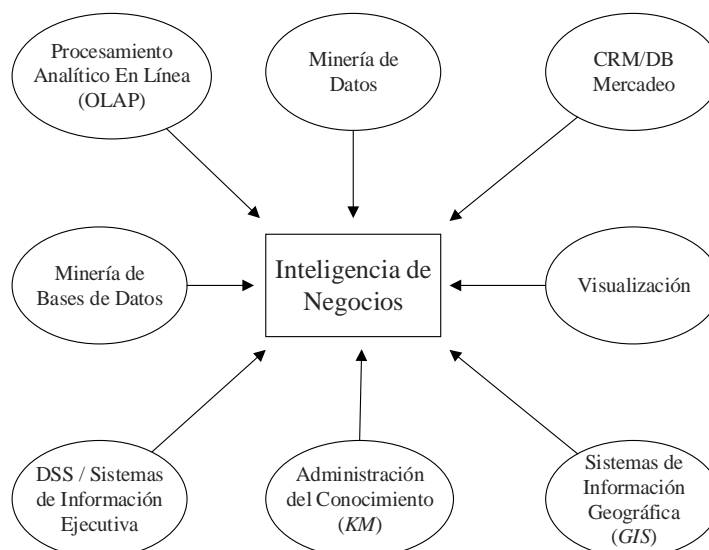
Procesamiento Analítico En Línea (OLAP)

Minería de Datos

CRM/DB Mercadeo

Minería de Bases de Datos

Inteligencia de Negocios

Visualización

DSS / Sistemas de Información Ejecutiva

Administración del Conocimiento (*KM*)

Sistemas de Información Geográfica (*GIS*)